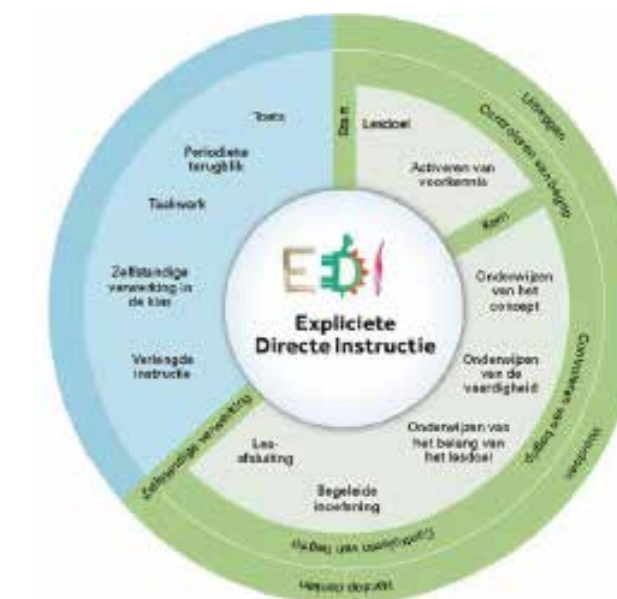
Toets

Periodieke terugblik

Taakwerk

Zelfstandige verwerking in de klas

Verlengde instructie

Basis

Lesdoel

Activeren van voorkennis

Controleren van begrip

Uitleggen

Kern

Onderwijzen van het concept

Onderwijzen van de vaardigheid

Onderwijzen van het belang van het lesdoel

Controleren van begrip

Voordoen

Les-afsluiting

Begeleide inoefening

Zelfstandige verwerking

Controleren van begrip

Samen doen

EDI

Expliciete Directe Instructie